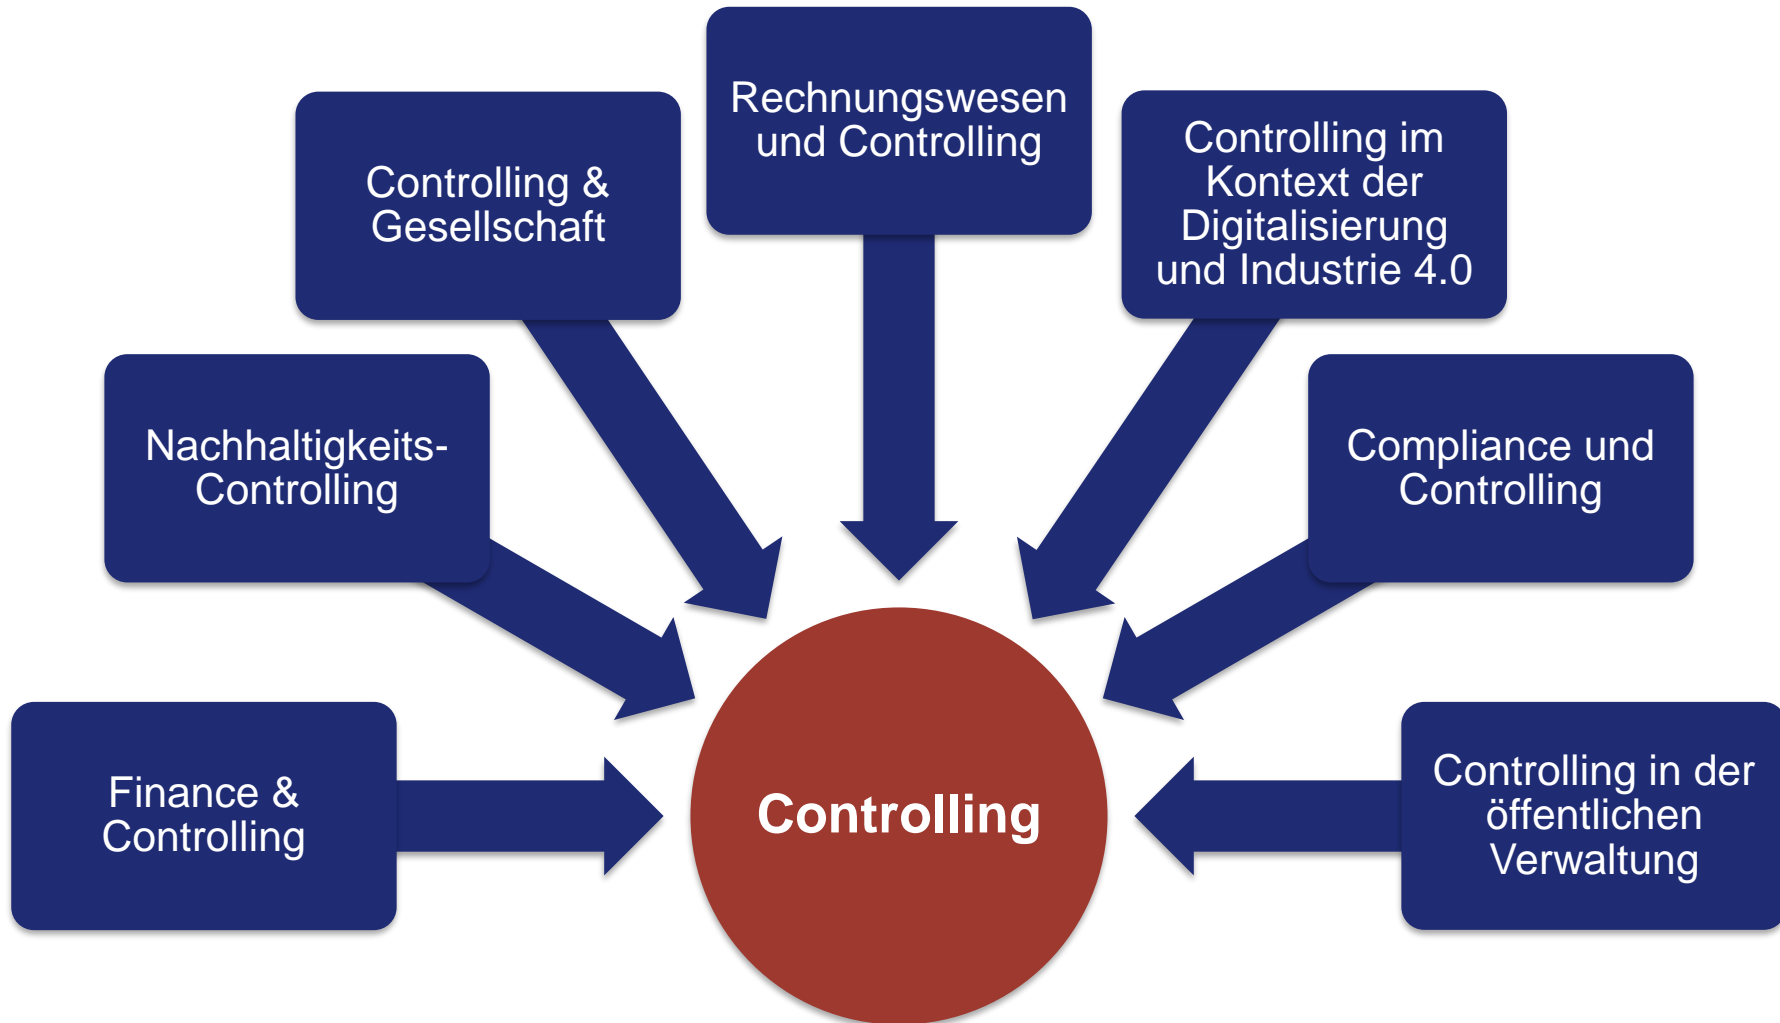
Rechnungswesen und Controlling

Controlling & Gesellschaft

Controlling im Kontext der Digitalisierung und Industrie 4.0

Nachhaltigkeits-Controlling

Compliance und Controlling

Finance & Controlling

Controlling

Controlling in der öffentlichen Verwaltung